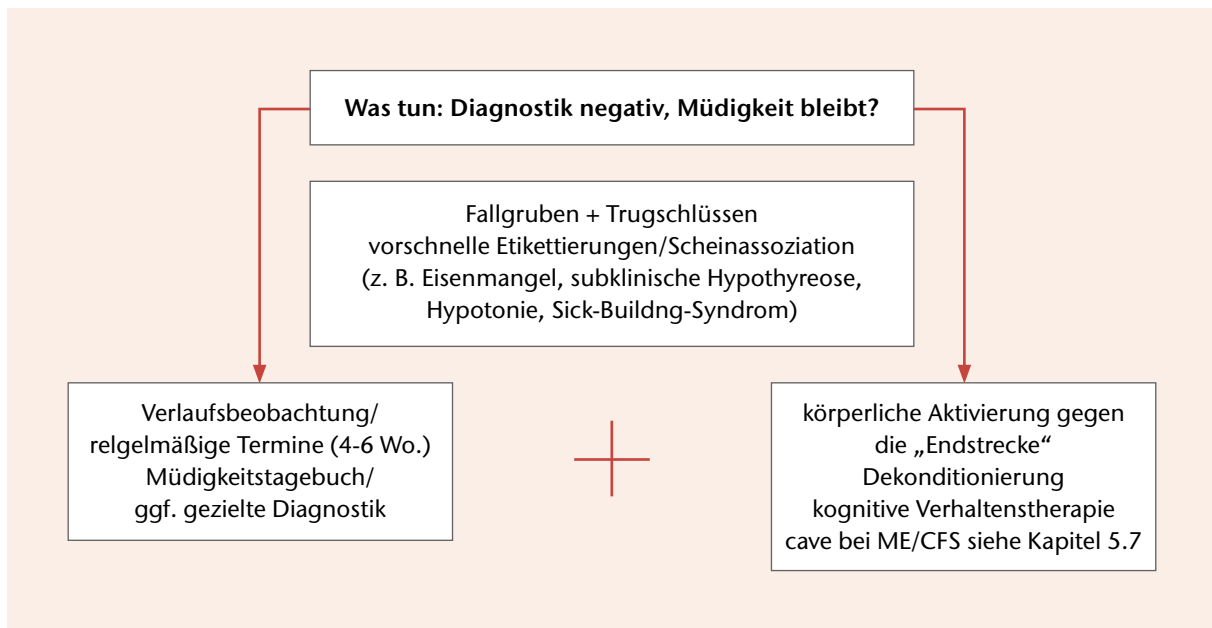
Was tun: Diagnostik negativ, Müdigkeit bleibt?

Fallgruben + Trugschlüssen
vorschnelle Etikettierungen/Scheinassoziation
(z. B. Eisenmangel, subklinische Hypothyreose, Hypotonie, Sick-Buildng-Syndrom)

Verlaufsbeobachtung/
relgelmäßige Termine (4-6 Wo.)
Müdigkeitstagebuch/
ggf. gezielte Diagnostik

+

körperliche Aktivierung gegen die „Endstrecke“
Dekonditionierung
kognitive Verhaltenstherapie
cave bei ME/CFS siehe Kapitel 5.7